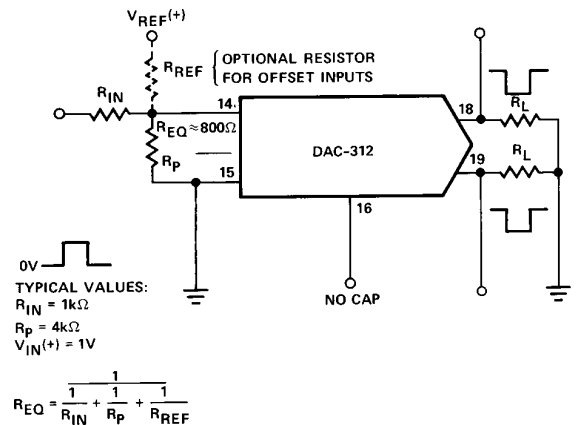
$V_{REF}(+)$

$R_{REF}$ { OPTIONAL RESISTOR FOR OFFSET INPUTS

$R_{IN}$

14

$R_{EQ} \approx 800\Omega$

$R_P$

15

DAC-312

16

NO CAP

18

19

$R_L$

$R_L$

0V

TYPICAL VALUES:
$R_{IN} = 1k\Omega$
$R_P = 4k\Omega$
$V_{IN}(+) = 1V$

$R_{EQ} = \frac{1}{\frac{1}{R_{IN}} + \frac{1}{R_P} + \frac{1}{R_{REF}}}$